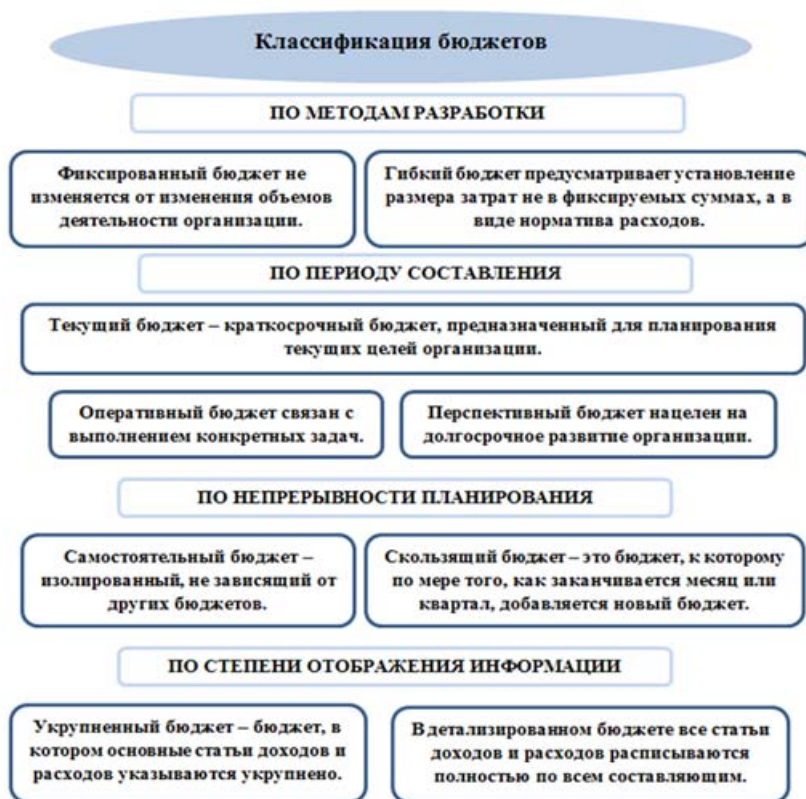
Классификация бюджетов

ПО МЕТОДАМ РАЗРАБОТКИ

Фиксированный бюджет не изменяется от изменения объемов деятельности организации.

Гибкий бюджет предусматривает установление размера затрат не в фиксируемых суммах, а в виде норматива расходов.

ПО ПЕРИОДУ СОСТАВЛЕНИЯ

Текущий бюджет – краткосрочный бюджет, предназначенный для планирования текущих целей организации.

Оперативный бюджет связан с выполнением конкретных задач.

Перспективный бюджет нацелен на долгосрочное развитие организации.

ПО НЕПРЕРЫВНОСТИ ПЛАНИРОВАНИЯ

Самостоятельный бюджет – изолированный, не зависящий от других бюджетов.

Скользящий бюджет – это бюджет, к которому по мере того, как заканчивается месяц или квартал, добавляется новый бюджет.

ПО СТЕПЕНИ ОТОБРАЖЕНИЯ ИНФОРМАЦИИ

Укрупненный бюджет – бюджет, в котором основные статьи доходов и расходов указываются укрупнено.

В детализированном бюджете все статьи доходов и расходов расписываются полностью по всем составляющим.